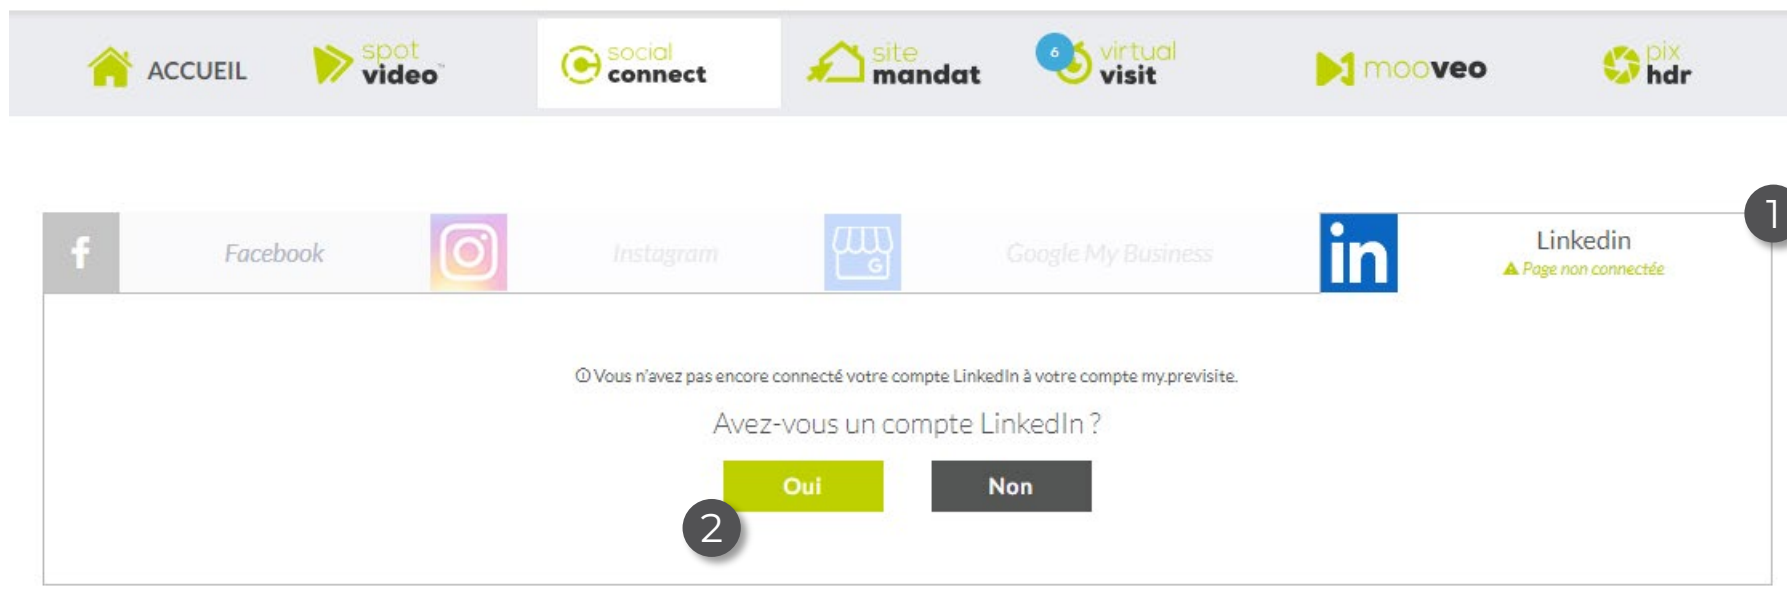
ACCUEIL spot video™ social connect site mandat 6 virtual visit mooveo pix hdr

Facebook Instagram Google My Business Linkedin
Page non connectée

1

ⓘ Vous n'avez pas encore connecté votre compte LinkedIn à votre compte my.previsite.

Avez-vous un compte LinkedIn ?

Oui Non

2